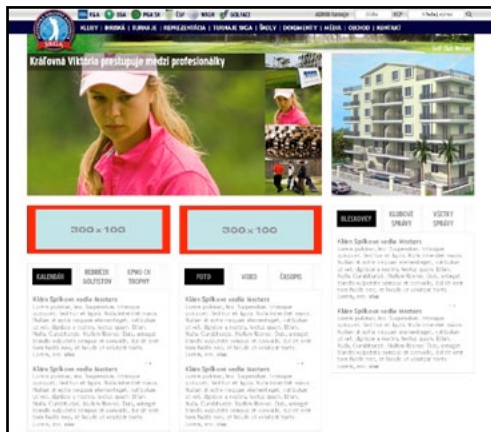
SKGA | ČGA | PGA SK | ČGF | WAGR | GOLFACE

KLUBY | HRÁČI | TURNAJE | REPREZENTÁCIA | TURNAJE SKGA | ŠKOLY | DOKUMENTY | MÉDIÁ | OBCHOD | KONTAKT

Kráľovná Viktória prestupuje medzi profesionálky

300×100

300×100

BLESKOVKY | KLUBOVÉ SPRÁVY | VŠETKY SPRÁVY

KALENDÁR | REBRÍČEK GOLFISTOV | EPNO CI TROPHY

FOTO | VIDEO | ČASOPIS

Klára Spilková vedie leaders

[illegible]

Klára Spilková vedie leaders

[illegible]

Klára Spilková vedie leaders

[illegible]

Klára Spilková vedie leaders

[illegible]

Klára Spilková vedie leaders

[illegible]

Klára Spilková vedie leaders

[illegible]